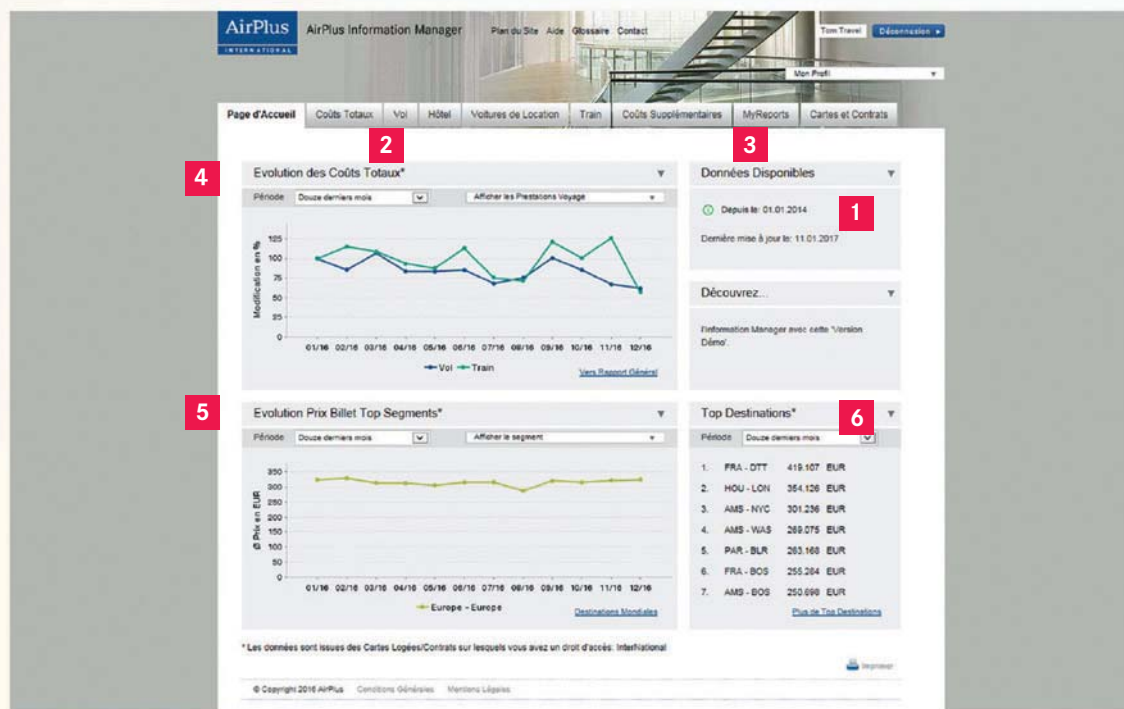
AirPlus
INTERNATIONAL
AirPlus Information Manager
Plan du Site Aide Glossaire Contact
Tom Travel Déconnexion ▸
Mon Profil

Page d'Accueil | Coûts Totaux | Vol | Hôtel | Voitures de Location | Train | Coûts Supplémentaires | MyReports | Cartes et Contrats

2
3
4

Evolution des Coûts Totaux*
Période Douze derniers mois
Afficher les Prestations Voyage

| 125 |
| 100 |
| 75 |
| 50 |
| 25 |
| 0 |

Modification en %
01/16 02/16 03/16 04/16 05/16 06/16 07/16 08/16 09/16 10/16 11/16 12/16
Vol Train
Vers Rapport Général

Données Disponibles
1
Depuis le: 01.01.2014
Dernière mise à jour le: 11.01.2017

Découvrez...
Information Manager avec cette 'Version Démo'.

5
Evolution Prix Billet Top Segments*
Période Douze derniers mois
Afficher le segment

350
300
250
200
150
100
50
0
Ø Prix en EUR
01/16 02/16 03/16 04/16 05/16 06/16 07/16 08/16 09/16 10/16 11/16 12/16
Europe - Europe
Destinations Mondiales

Top Destinations*
6
Période Douze derniers mois

| 1. | FRA - DTT | 419.107 | EUR |
|---|---|---|---|
| 2. | HOU - LON | 354.126 | EUR |
| 3. | AMS - NYC | 301.236 | EUR |
| 4. | AMS - WAS | 269.075 | EUR |
| 5. | PAR - BLR | 263.168 | EUR |
| 6. | FRA - BOS | 255.284 | EUR |
| 7. | AMS - BOS | 250.898 | EUR |

Plus de Top Destinations

* Les données sont issues des Cartes Logées/Contrats sur lesquels vous avez un droit d'accès: International

Imprimer

© Copyright 2016 AirPlus Conditions Générales Mentions Légales